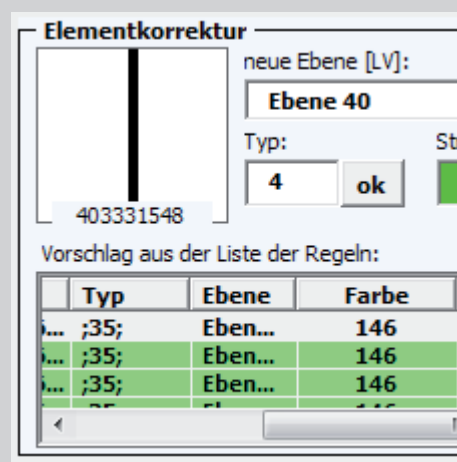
Elementkorrektur

403331548

neue Ebene [LV]:

Ebene 40

Typ:

4

ok

St

Vorschlag aus der Liste der Regeln:

| | Typ | Ebene | Farbe |
|---|---|---|---|
| ... | ;35; | Eben... | 146 |
| ... | ;35; | Eben... | 146 |
| ... | ;35; | Eben... | 146 |
| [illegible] | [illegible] | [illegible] | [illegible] |